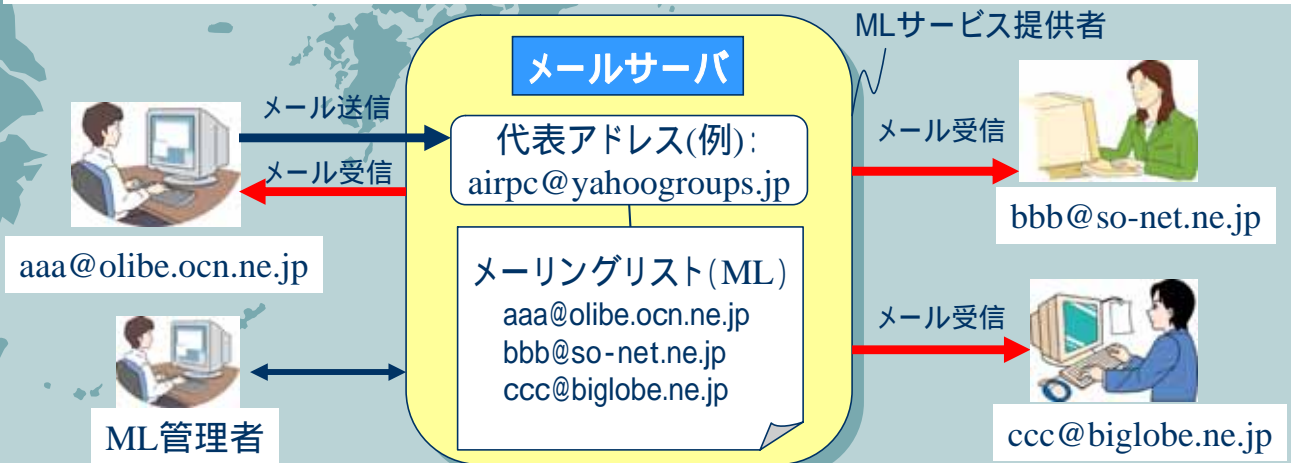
MLサービス提供者

メールサーバ

メール送信

メール受信

代表アドレス(例):
airpc@yahoogroups.jp

aaa@olibe.ocn.ne.jp

メーリングリスト(ML)
aaa@olibe.ocn.ne.jp
bbb@so-net.ne.jp
ccc@biglobe.ne.jp

ML管理者

メール受信

bbb@so-net.ne.jp

メール受信

ccc@biglobe.ne.jp